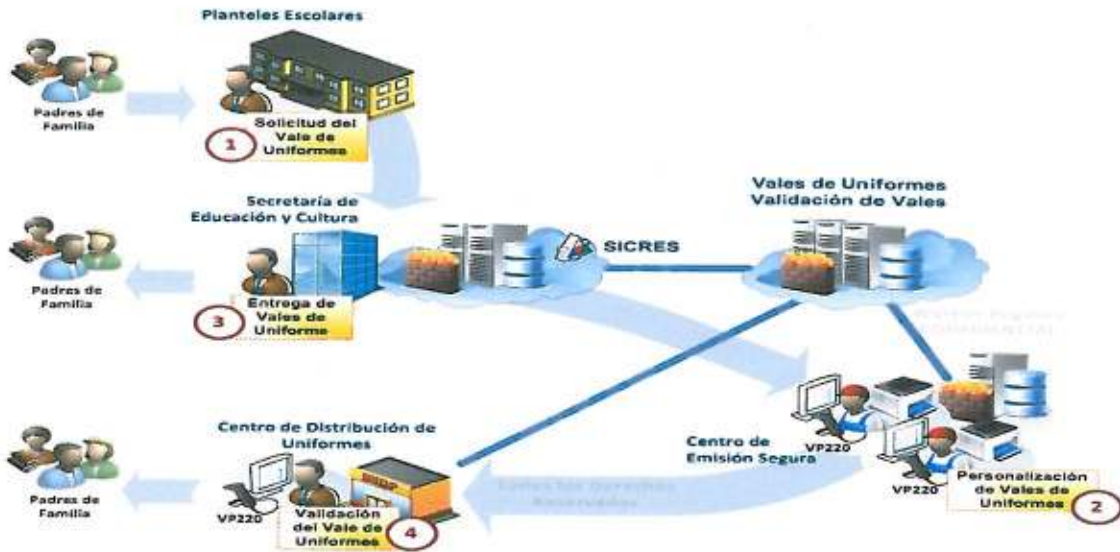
Planteles Escolares

Padres de Familia

Solicitud del Vale de Uniformes

1

Secretaría de Educación y Cultura

Padres de Familia

Entrega de Vales de Uniforme

3

SICRES

Vales de Uniformes Validación de Vales

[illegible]

Centro de Emisión Segura

VP220

VP220

Personalización de Vales de Uniformes

2

Centro de Distribución de Uniformes

Padres de Familia

VP220

Validación del Vale de Uniformes

4

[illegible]